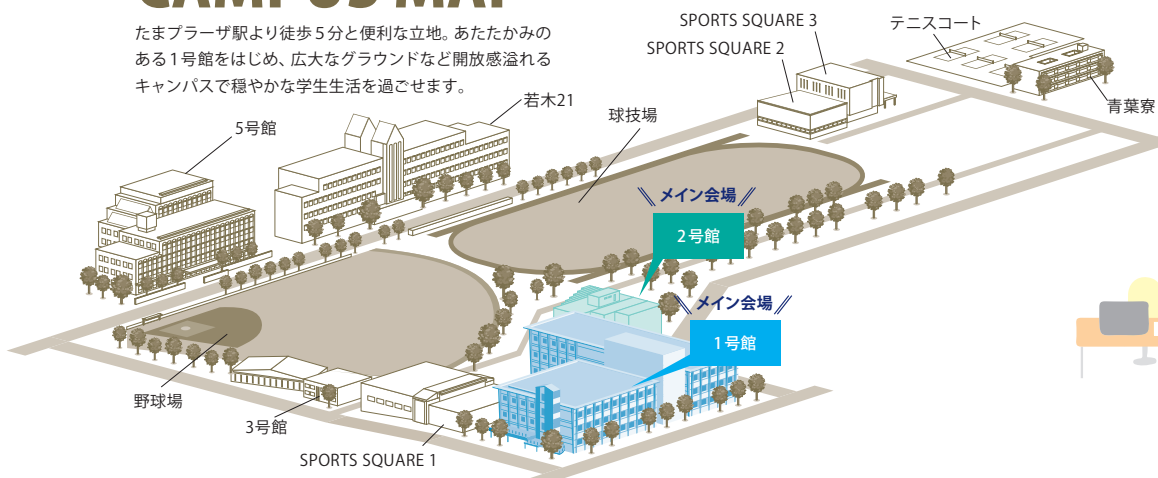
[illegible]

たまプラーザ駅より徒歩5分と便利な立地。あたたかみのある1号館をはじめ、広大なグラウンドなど開放感溢れるキャンパスで穏やかな学生生活を過ごせます。

SPORTS SQUARE 3
テニスコート
SPORTS SQUARE 2
青葉寮
5号館
若木21
球技場
メイン会場
2号館
メイン会場
1号館
野球場
3号館
SPORTS SQUARE 1